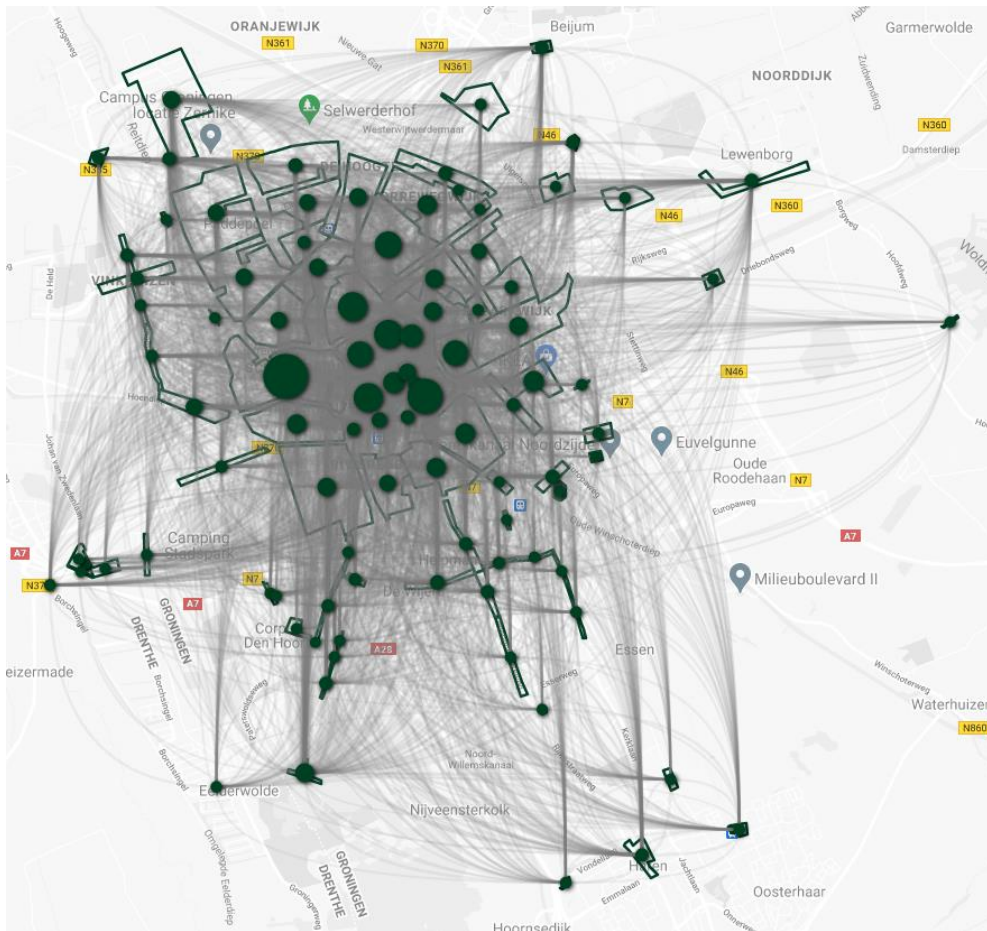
ORANJEWIJK
N361
N370
Beijum
Garmerwolde
N361
NOORDDIJK
Campus Groningen locatie Zernike
Selwerderhof
N46
N360
N370
Lewenborg
N370
N46
N360
Paddepoel
VINKHUIZEN
N46
N7
Euvelgunne
Oude Roodehaan
N7
A7
Camping Stadspark
A7
N370
N7
Milieuboulevard II
A7
GRONINGEN
DRENTHE
De Wijert
Corpus Den Hoorn
A28
eizermade
Essen
Waterhuizen
N860
Eelderwolde
Nijveensterkolk
Haren
Oosterhaar
GRONINGEN
DRENTHE
Hoornsedijk